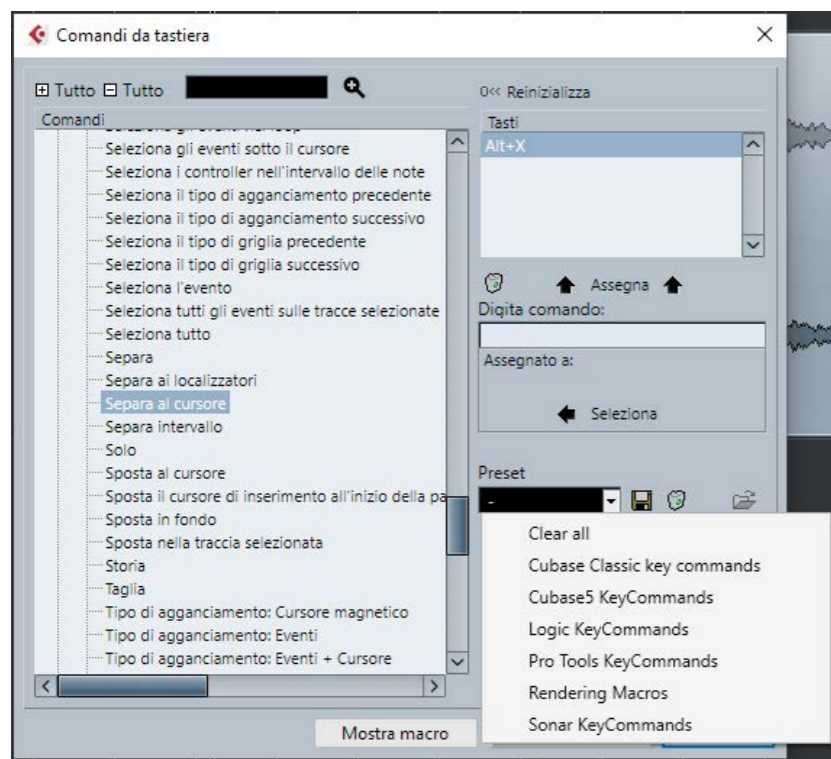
Comandi da tastiera

⊞ Tutto ⊟ Tutto

Comandi

Seleziona gli eventi sotto il cursore
Seleziona i controller nell'intervallo delle note
Seleziona il tipo di agganciamento precedente
Seleziona il tipo di agganciamento successivo
Seleziona il tipo di griglia precedente
Seleziona il tipo di griglia successivo
Seleziona l'evento
Seleziona tutti gli eventi sulle tracce selezionate
Seleziona tutto
Separa
Separa ai localizzatori
Separa al cursore
Separa intervallo
Solo
Sposta al cursore
Sposta il cursore di inserimento all'inizio della pa
Sposta in fondo
Sposta nella traccia selezionata
Storia
Taglia
Tipo di agganciamento: Cursore magnetico
Tipo di agganciamento: Eventi
Tipo di agganciamento: Eventi + Cursore

0<< Reinizializza

Tasti
Alt+X

Assegna

Digita comando:

Assegnato a:

Seleziona

Preset
-

Clear all
Cubase Classic key commands
Cubase5 KeyCommands
Logic KeyCommands
Pro Tools KeyCommands
Rendering Macros
Sonar KeyCommands

Mostra macro